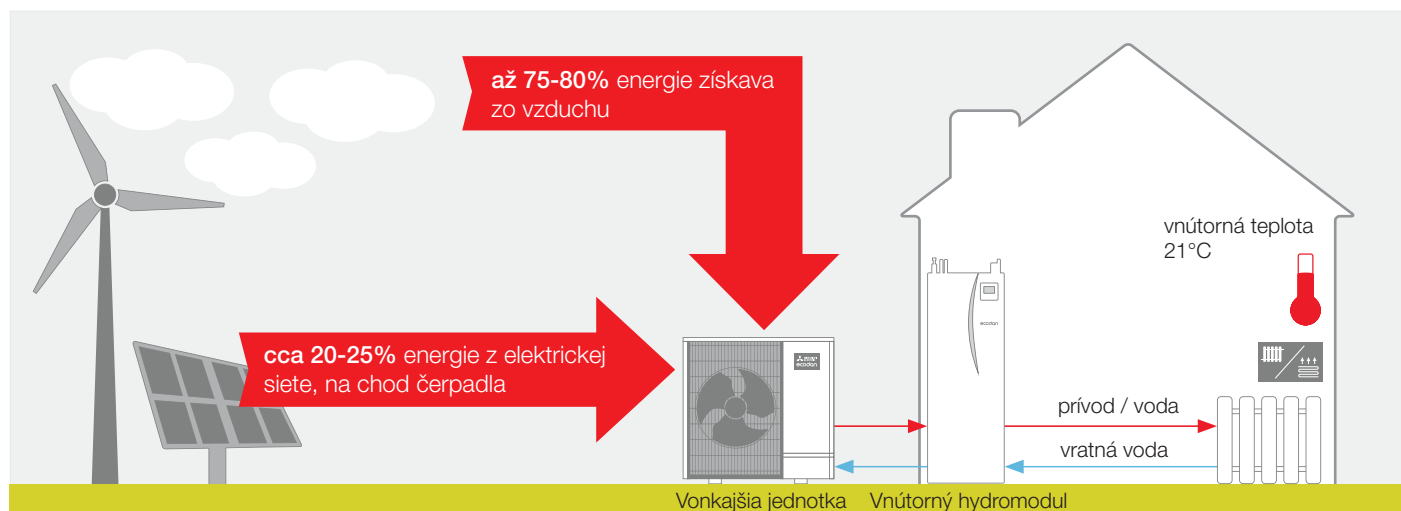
až 75-80% energie získava zo vzduchu

cca 20-25% energie z elektrickej siete, na chod čerpadla

vnútorná teplota 21°C

ecodan

ecodan

prívod / voda

vratná voda

Vonkajšia jednotka

Vnútorný hydromodul